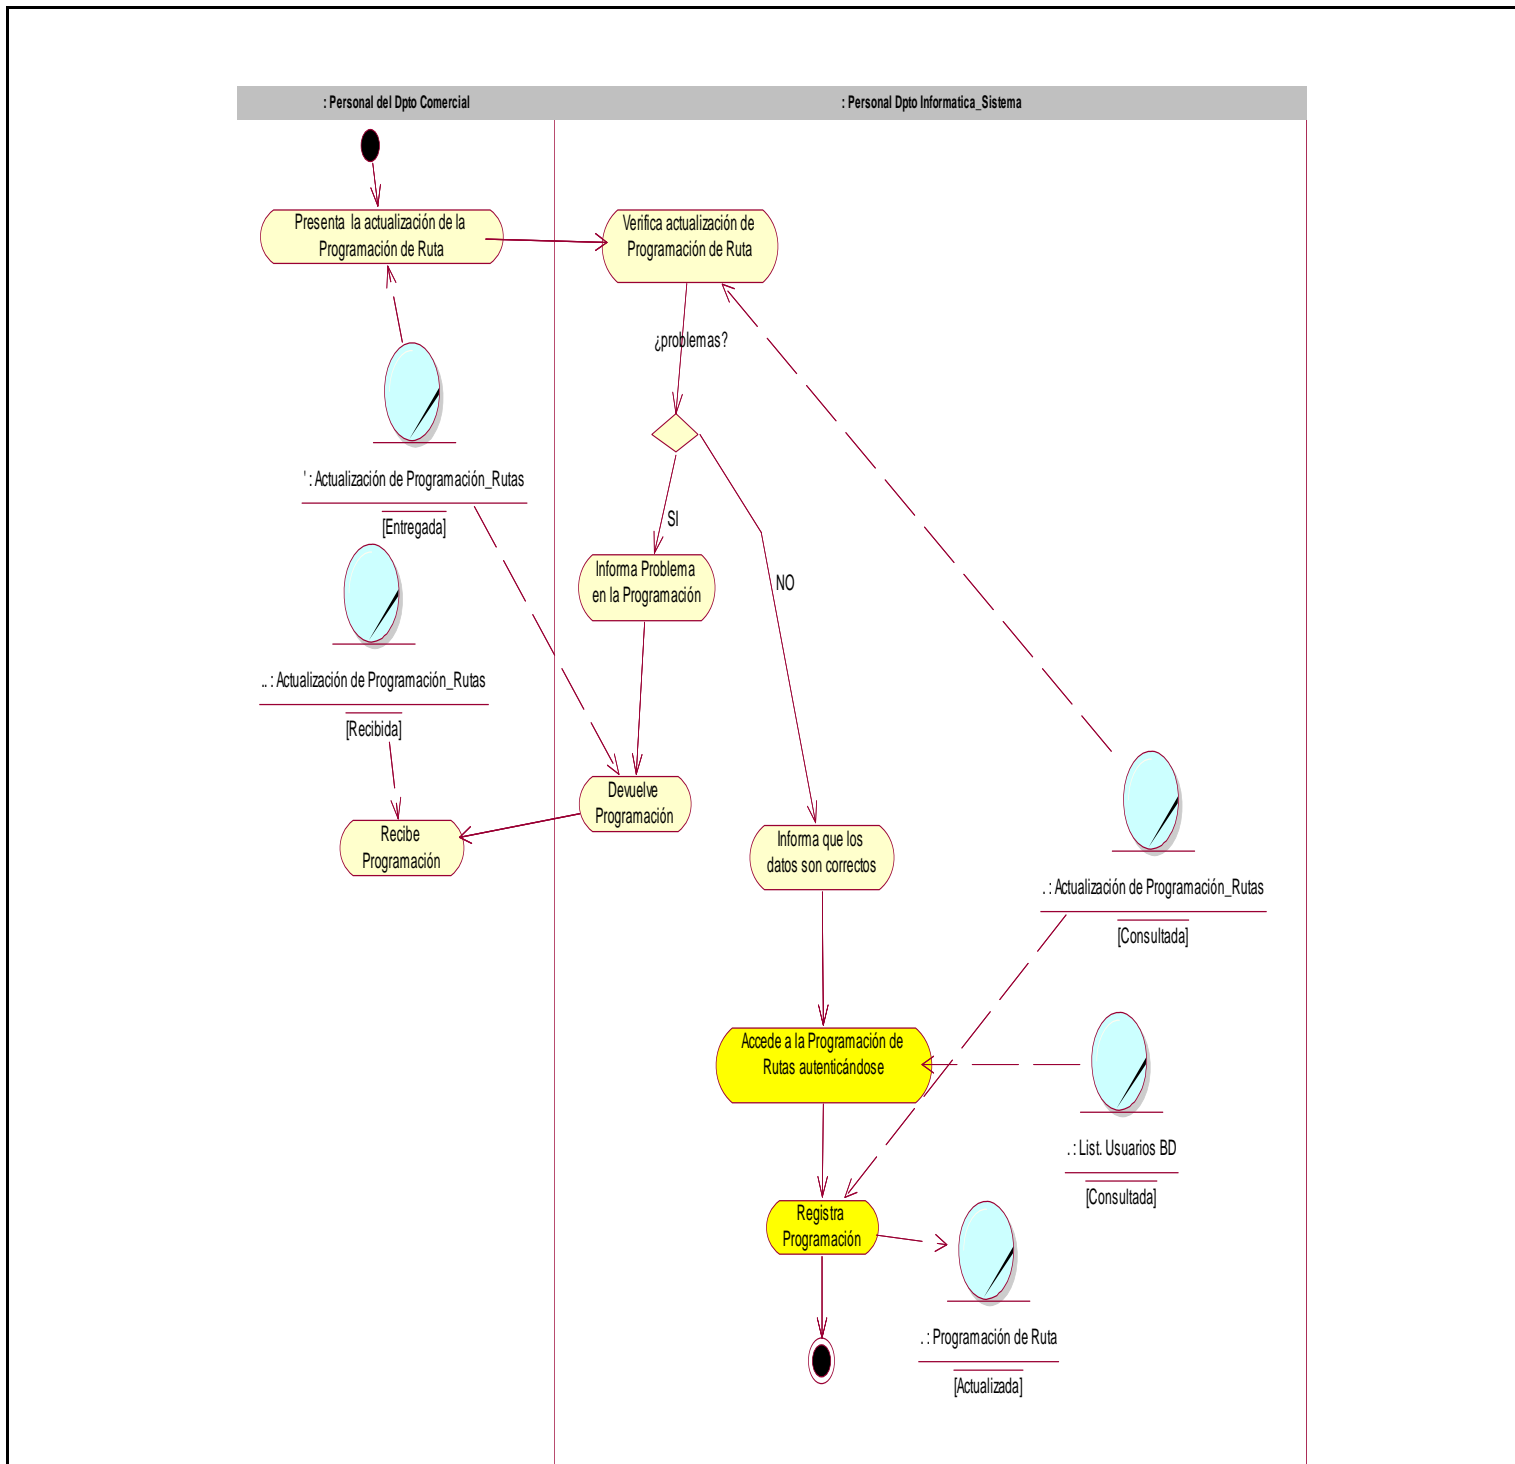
: Personal del Dpto Comercial

: Personal Dpto Informatica_Sistema

Presenta la actualización de la Programación de Ruta

Verifica actualización de Programación de Ruta

¿problemas?

' : Actualización de Programación_Rutas

[Entregada]

SI

NO

Informa Problema en la Programación

.. : Actualización de Programación_Rutas

[Recibida]

Devuelve Programación

Recibe Programación

Informa que los datos son correctos

. : Actualización de Programación_Rutas

[Consultada]

Accede a la Programación de Rutas autenticándose

. : List. Usuarios BD

[Consultada]

Registra Programación

. : Programación de Ruta

[Actualizada]